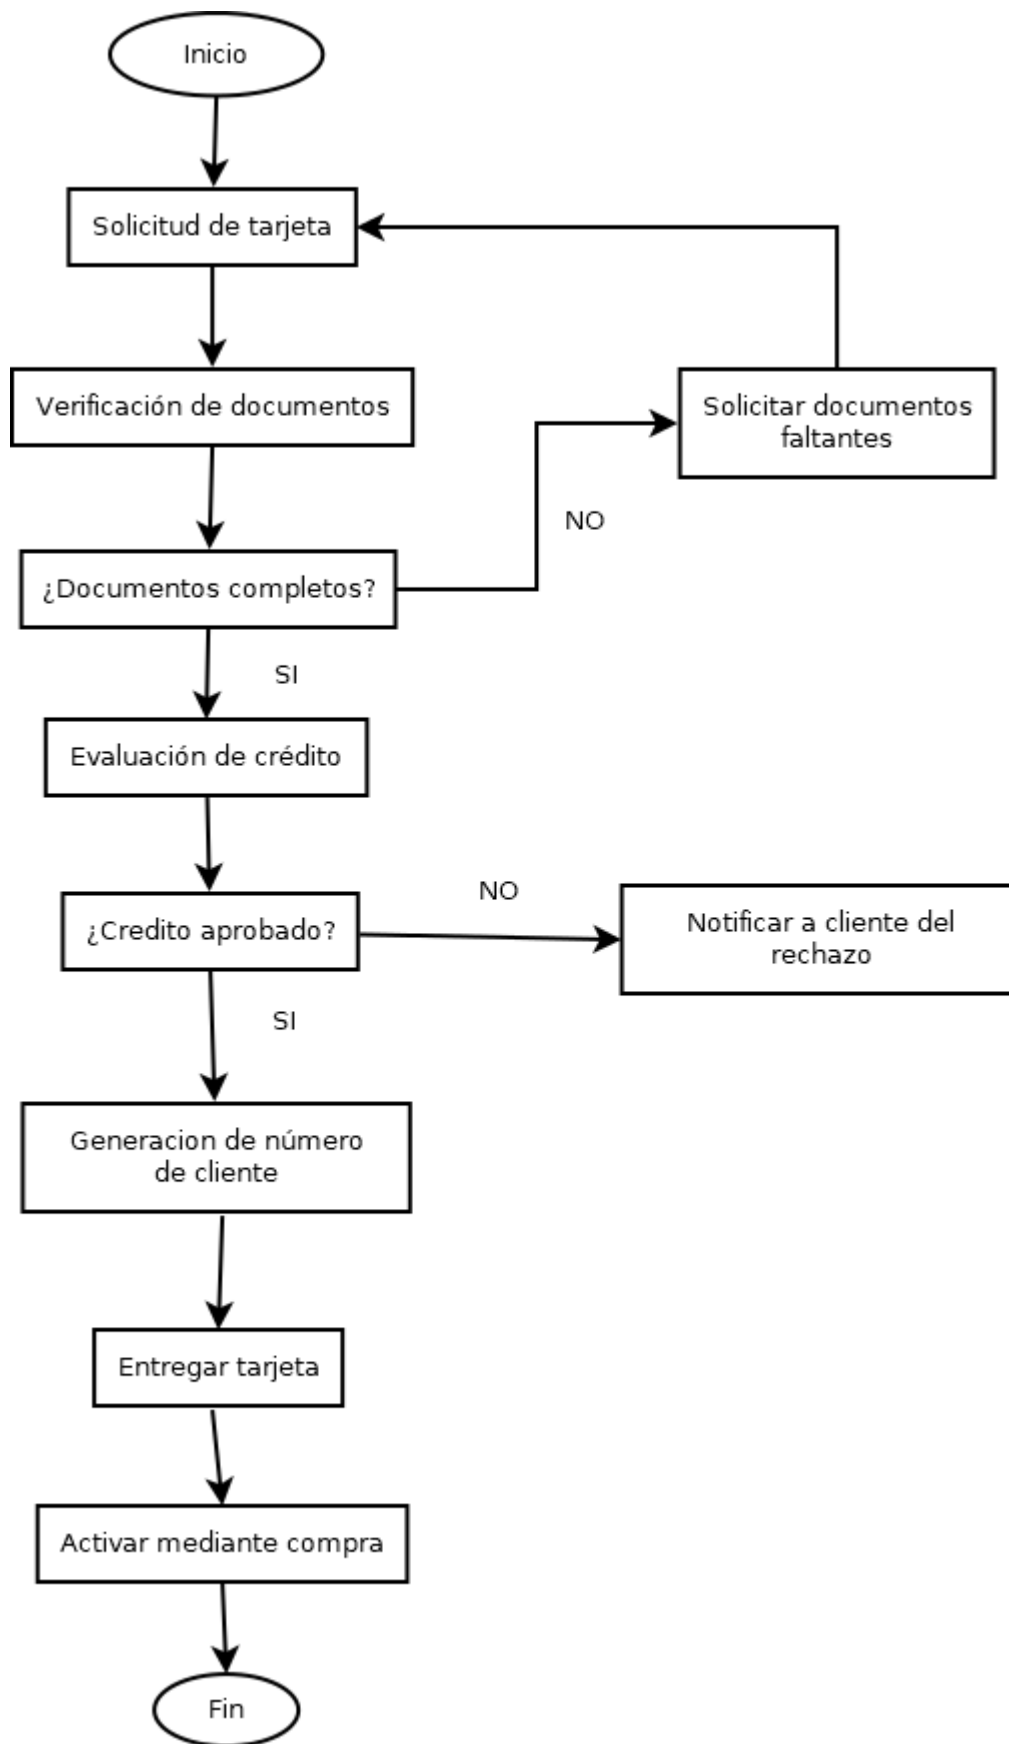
Inicio

Solicitud de tarjeta

Verificación de documentos

Solicitar documentos faltantes

NO

¿Documentos completos?

SI

Evaluación de crédito

NO

¿Credito aprobado?

Notificar a cliente del rechazo

SI

Generacion de número de cliente

Entregar tarjeta

Activar mediante compra

Fin